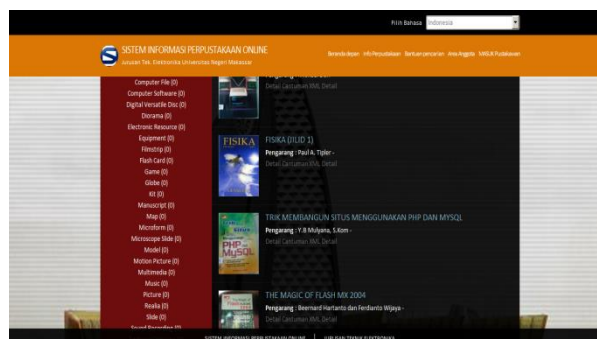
Pilih Bahasa Indonesia

SISTEM INFORMASI PERPUSTAKAAN ONLINE
Jurusan Tek. Elektronika Universitas Negeri Makassar

Beranda depan Info Perpustakaan Bantuan pencarian Area Anggota WAGUI Pustakawan

Computer File (0)
Computer Software (0)
Digital Versatile Disc (0)
Diorama (0)
Electronic Resource (0)
Equipment (0)
Filmstrip (0)
Flash Card (0)
Game (0)
Globe (0)
Kit (0)
Manuscript (0)
Map (0)
Microform (0)
Microscope Slide (0)
Model (0)
Motion Picture (0)
Multimedia (0)
Music (0)
Picture (0)
Realia (0)
Slide (0)
Sound Recording (0)

Pengarang : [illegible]
Detail Cantuman XML Detail

FISIKA
FISIKA (JILID 1)
Pengarang : Paul A. Tipler -
Detail Cantuman XML Detail

PHP MySQL
TRIK MEMBANGUN SITUS MENGGUNAKAN PHP DAN MYSQL
Pengarang : Y.B Mulyana, S.Kom -
Detail Cantuman XML Detail

THE MAGIC OF FLASH MX 2004
Pengarang : Beernard Hartanto dan Ferdianto Wijaya -
Detail Cantuman XML Detail

SISTEM INFORMASI PERPUSTAKAAN ONLINE | JUR DAN TEKNIK ELEKTRONIKA